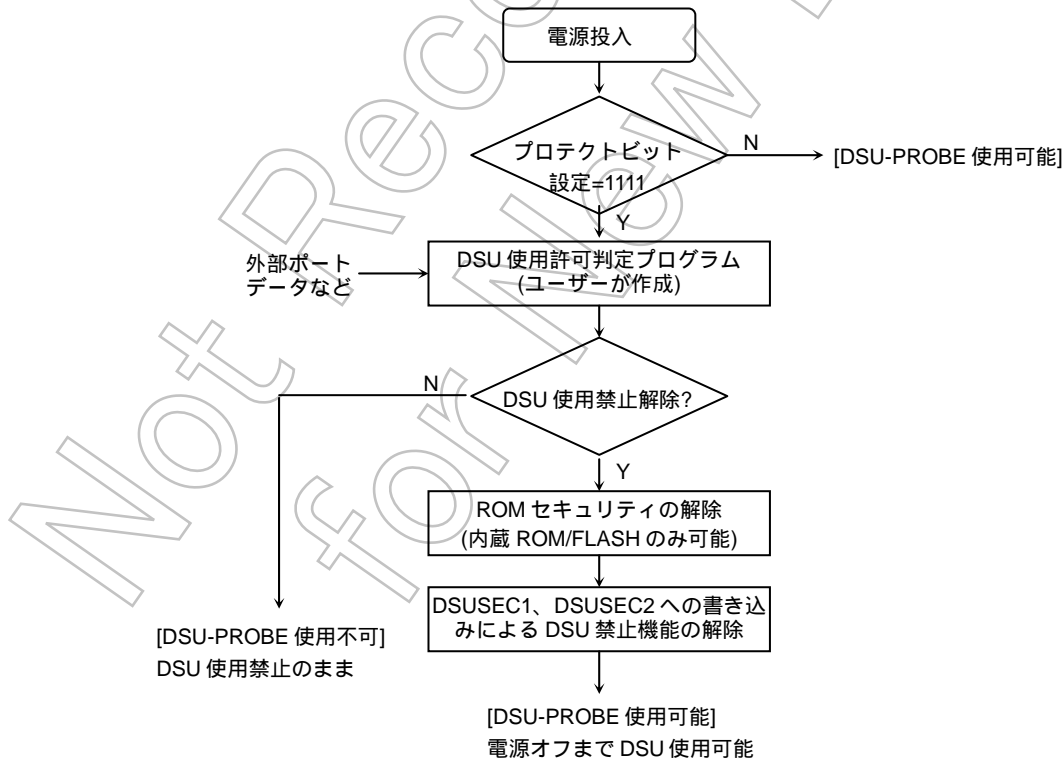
電源投入

プロテクトビット
設定=1111

N

[DSU-PROBE 使用可能]

Y

外部ポート
データなど

DSU 使用許可判定プログラム
(ユーザーが作成)

N

DSU 使用禁止解除?

Y

ROM セキュリティの解除
(内蔵 ROM/FLASH のみ可能)

DSUSEC1、DSUSEC2 への書き込みによる DSU 禁止機能の解除

[DSU-PROBE 使用不可]
DSU 使用禁止のまま

[DSU-PROBE 使用可能]
電源オフまで DSU 使用可能

Not Recommended for New Design